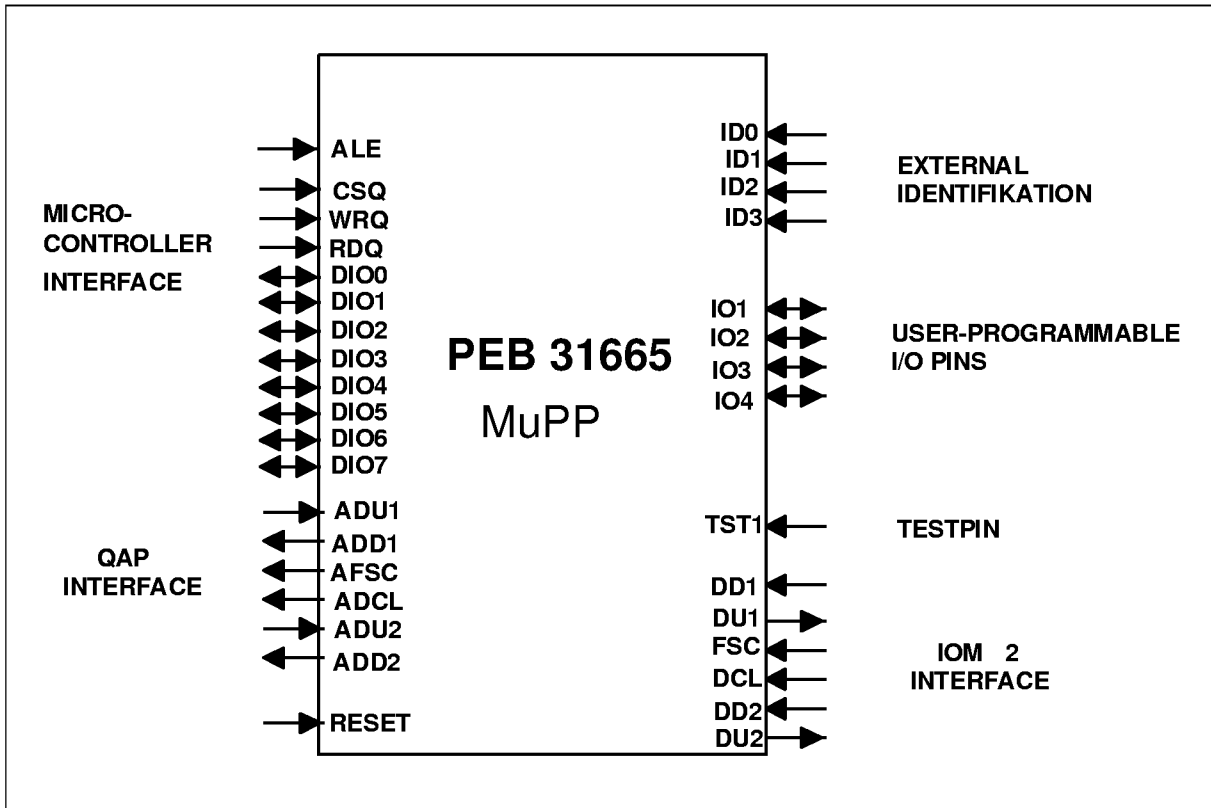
ALE
CSQ
WRQ
RDQ
DIO0
DIO1
DIO2
DIO3
DIO4
DIO5
DIO6
DIO7

MICRO-CONTROLLER INTERFACE

ADU1
ADD1
AFSC
ADCL
ADU2
ADD2

QAP INTERFACE

RESET

PEB 31665

MuPP

ID0
ID1
ID2
ID3

EXTERNAL IDENTIFIKATION

IO1
IO2
IO3
IO4

USER-PROGRAMMABLE I/O PINS

TST1

TESTPIN

DD1
DU1
FSC
DCL
DD2
DU2

IOM 2 INTERFACE